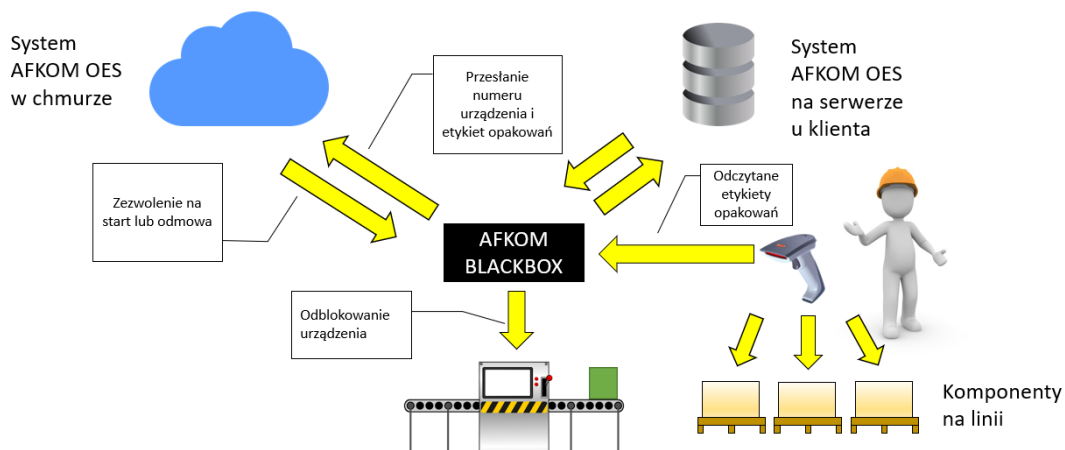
System AFKOM OES w chmurze

Przesłanie numeru urządzenia i etykiet opakowań

System AFKOM OES na serwerze u klienta

Zezwolenie na start lub odmowa

Odczytane etykiety opakowań

AFKOM BLACKBOX

Odblokowanie urządzenia

Komponenty na linii